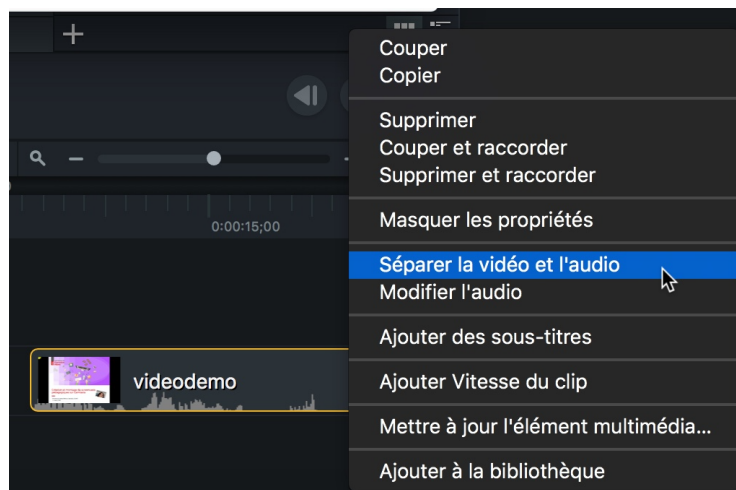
+

0:00:15;00

videodemo

Couper
Copier

Supprimer
Couper et raccorder
Supprimer et raccorder

Masquer les propriétés

Séparer la vidéo et l'audio
Modifier l'audio

Ajouter des sous-titres

Ajouter Vitesse du clip

Mettre à jour l'élément multimédia...

Ajouter à la bibliothèque